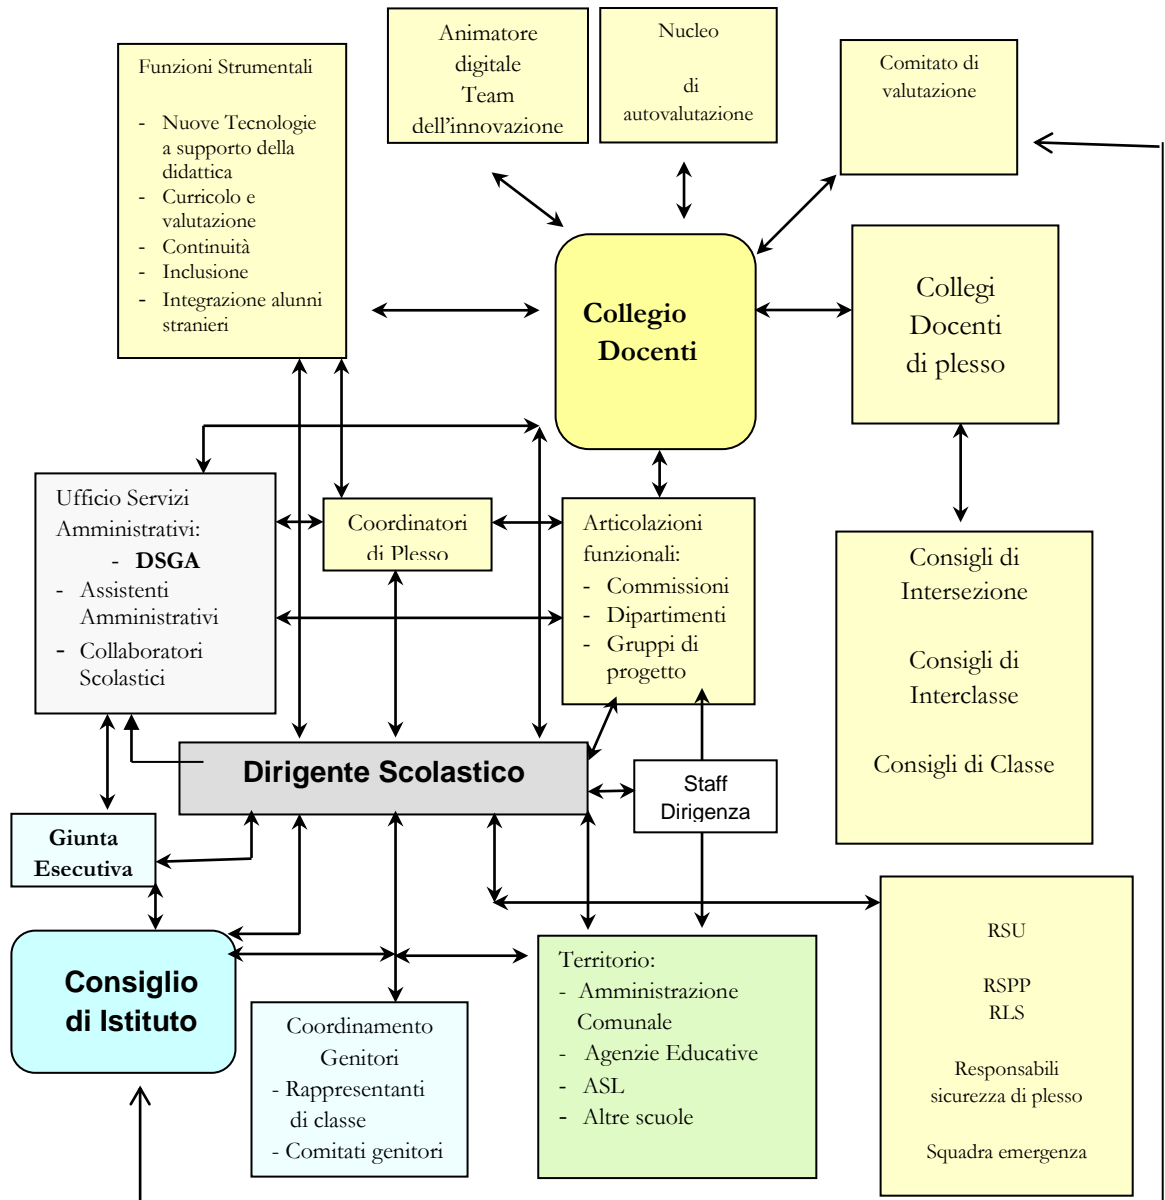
Funzioni Strumentali

- Nuove Tecnologie a supporto della didattica
- Curricolo e valutazione
- Continuità
- Inclusione
- Integrazione alunni stranieri

Animatore digitale
Team dell'innovazione

Nucleo

di autovalutazione

Comitato di valutazione

Collegio Docenti

Collegi Docenti di plesso

Ufficio Servizi Amministrativi:
- DSGA
- Assistenti Amministrativi
- Collaboratori Scolastici

Coordinatori di Plesso

Articolazioni funzionali:
- Commissioni
- Dipartimenti
- Gruppi di progetto

Consigli di Intersezione

Consigli di Interclasse

Consigli di Classe

Dirigente Scolastico

Staff Dirigenza

Giunta Esecutiva

Consiglio di Istituto

Coordinamento Genitori
- Rappresentanti di classe
- Comitati genitori

Territorio:
- Amministrazione Comunale
- Agenzie Educative
- ASL
- Altre scuole

RSU

RSPP
RLS

Responsabili sicurezza di plesso

Squadra emergenza